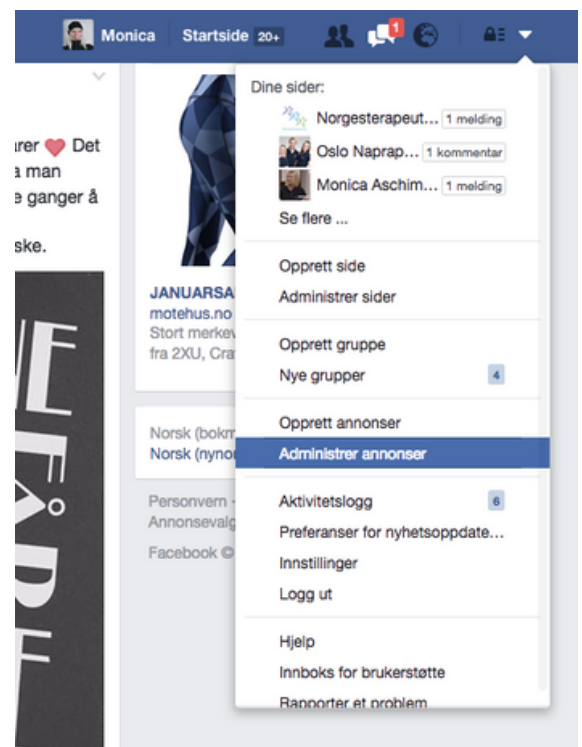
Monica Startside 20+ 1

rer ❤ Det
a man
e ganger å
ske.

JANUARSA
motehus.no
Stort merkev
fra 2XU, Cra

Norsk (bokm
Norsk (nynor

Personvern -
Annonsevalg
Facebook ©

Dine sider:
Norgesterapeut... 1 melding
Oslo Naprap... 1 kommentar
Monica Aschim... 1 melding
Se flere ...

Opprett side
Administrer sider

Opprett gruppe
Nye grupper 4

Opprett annonser
Administrer annonser

Aktivitetslogg 6
Preferanser for nyhetsoppdate...
Innstillinger
Logg ut

Hjelp
Innboks for brukerstøtte
Rapporter et problem